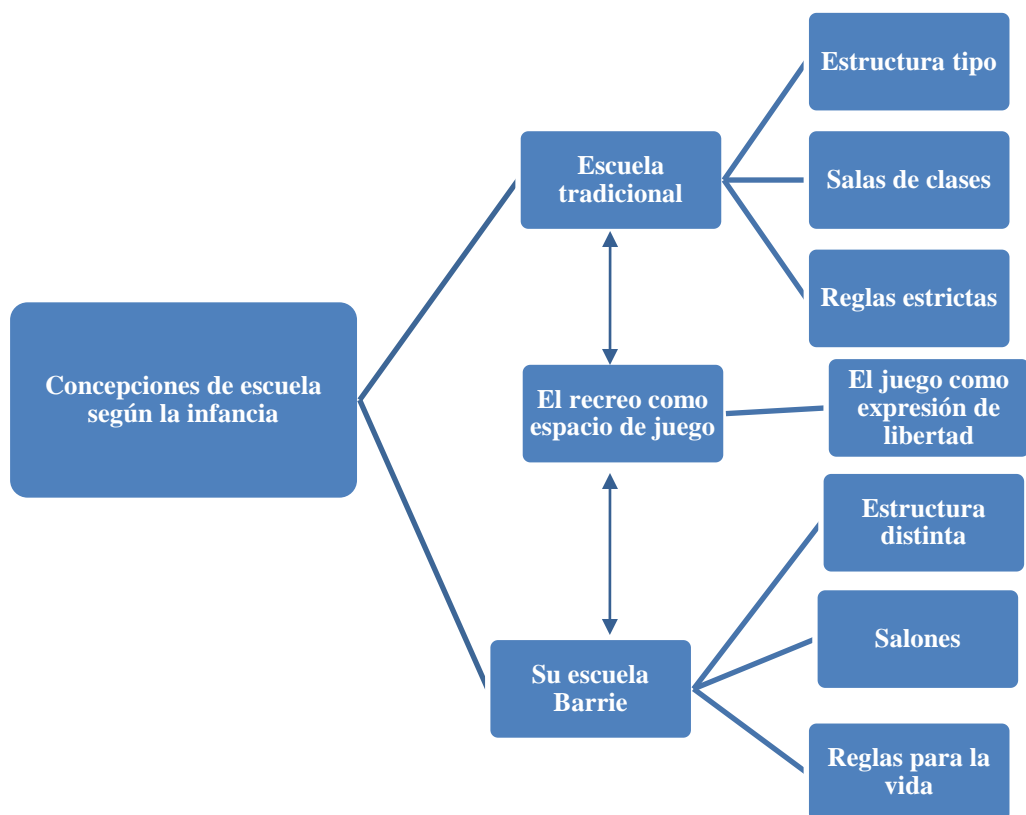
Concepciones de escuela según la infancia

Escuela tradicional

Estructura tipo

Salas de clases

Reglas estrictas

El recreo como espacio de juego

El juego como expresión de libertad

Su escuela Barrie

Estructura distinta

Salones

Reglas para la vida